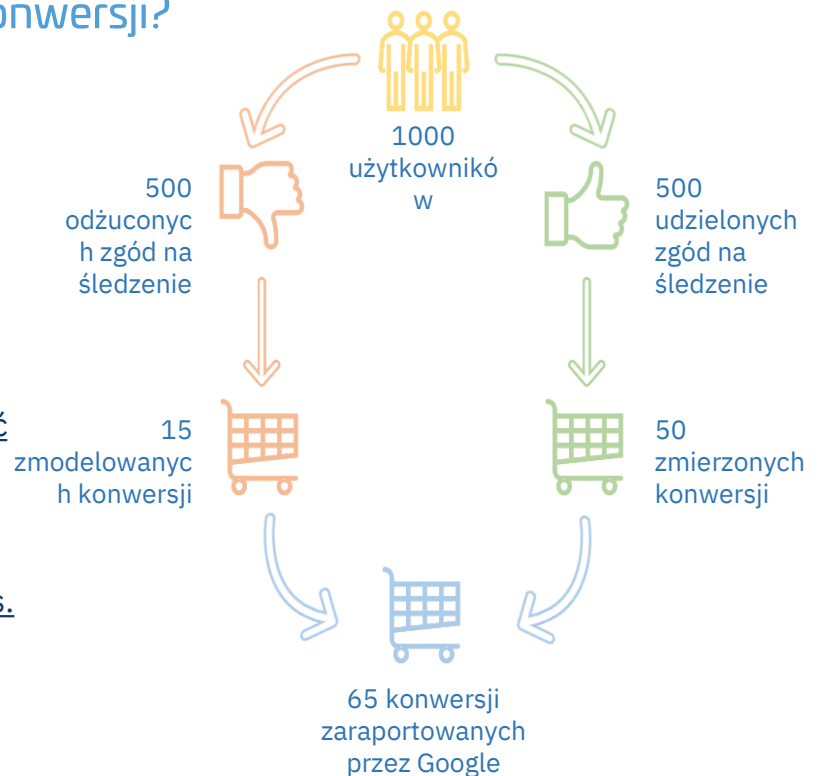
onwersji?

1000 użytkowników

500 odżuconych zgód na śledzenie

500 udzielonych zgód na śledzenie

ć

15 zmodelowanych konwersji

50 zmierzonych konwersji

s.

65 konwersji zaraportowanych przez Google